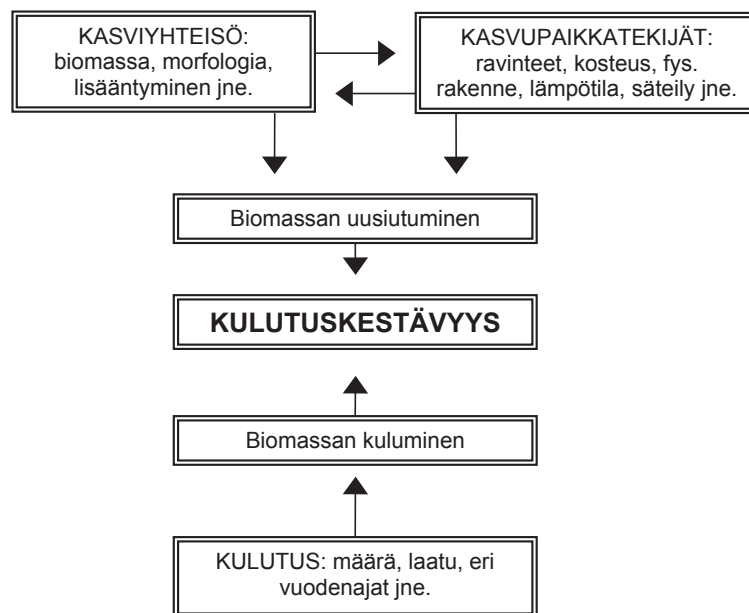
KASVIYHTEISÖ: biomassa, morfologia, lisääntyminen jne.

KASVUPAIKKATEKIJÄT: ravinteet, kosteus, fys. rakenne, lämpötila, säteily jne.

Biomassan uusiutuminen

KULUTUSKESTÄVYYS

Biomassan kuluminen

KULUTUS: määrä, laatu, eri vuodenajat jne.